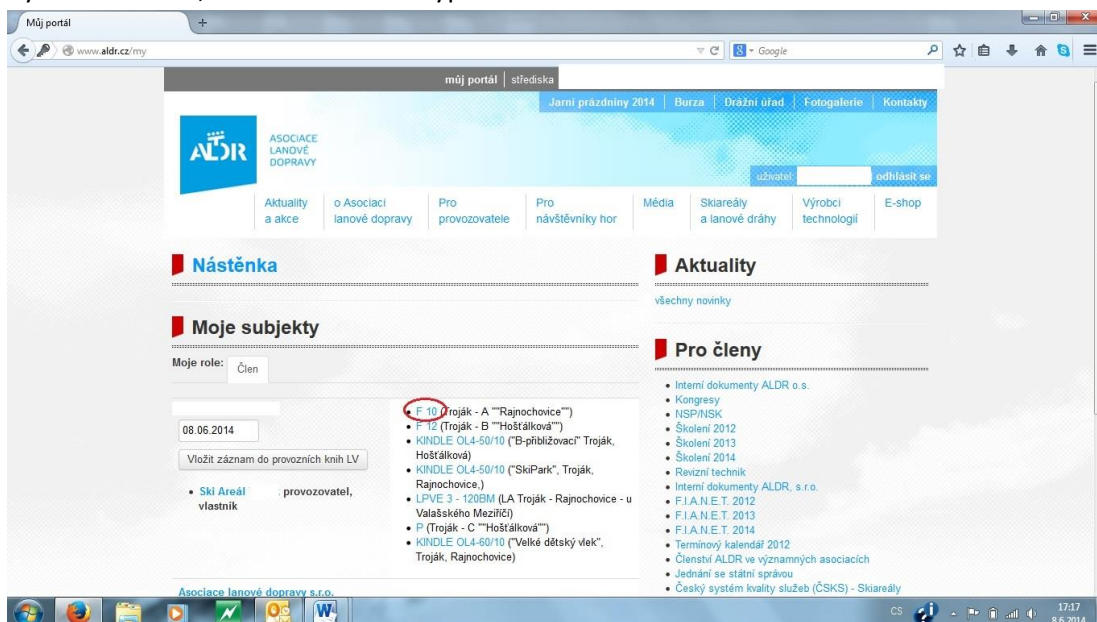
Můj portál
+
www.aldr.cz/my
Google

můj portál | střediska
Jarní prázdniny 2014 | Burza | Drážní úřad | Fotogalerie | Kontakty

ALDR ASOCIACE LANOVÉ DOPRAVY

uživatel: odhlásit se

Aktuality a akce | o Asociaci lanové dopravy | Pro provozovatele | Pro návštěvníky hor | Média | Skiareály a lanové dráhy | Výrobci technologií | E-shop

Nástěnka

Moje subjekty

Moje role: Člen

08.06.2014

Vložit záznam do provozních knih LV

- Ski Areál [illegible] : provozovatel, vlastník

- F 10 (Troják - A ""Rajnochovice"")
- F 12 (Troják - B ""Hošťálková"")
- KINDLE OL4-50/10 ("B-přibližovací" Troják, Hošťálková)
- KINDLE OL4-50/10 ("SkiPark", Troják, Rajnochovice,)
- LPVE 3 - 120BM (LA Troják - Rajnochovice - u Valašského Meziříčí)
- P (Troják - C ""Hošťálková"")
- KINDLE OL4-60/10 ("Velké dětský vlek", Troják, Rajnochovice)

Asociace lanové dopravy s.r.o.

Aktuality

všechny novinky

Pro členy

- Interní dokumenty ALDR o.s.
- Kongresy
- NSP/NSK
- Školení 2012
- Školení 2013
- Školení 2014
- Revizní technik
- Interní dokumenty ALDR, s.r.o.
- F.I.A.N.E.T. 2012
- F.I.A.N.E.T. 2013
- F.I.A.N.E.T. 2014
- Termínový kalendář 2012
- Členství ALDR ve významných asociacích
- Jednání se státní správou
- Český systém kvality služeb (ČSKS) - Skiareály

CS 17:17 8.6.2014